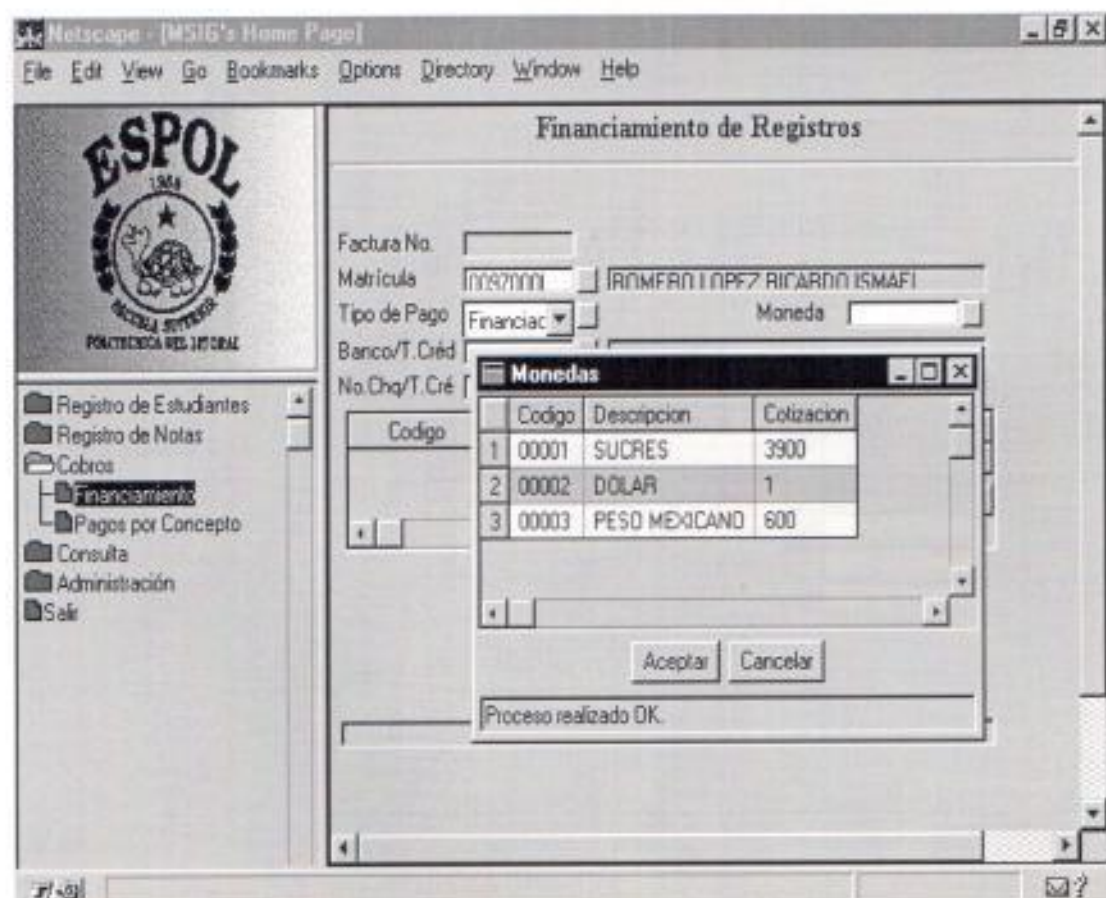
Netscape - [MSIG's Home Page]

File Edit View Go Bookmarks Options Directory Window Help

ESPOL
1958
ESCUELA SUPERIOR POLITECNICA DEL LITORAL

Registro de Estudiantes
Registro de Notas
Cobros
Financiamiento
Pagos por Concepto
Consulta
Administración
Salir

Financiamiento de Registros

Factura No.
Matrícula 00870001 ROMERO LOPEZ RICARDO ISMAEL
Tipo de Pago Financiac
Moneda
Banco/T.Créd
No.Chq/T.Cré
Codigo

Monedas

| | Codigo | Descripcion | Cotizacion |
|---|---|---|---|
| 1 | 00001 | SUCRES | 3900 |
| 2 | 00002 | DOLAR | 1 |
| 3 | 00003 | PESO MEXICANO | 600 |

Aceptar Cancelar

Proceso realizado OK.